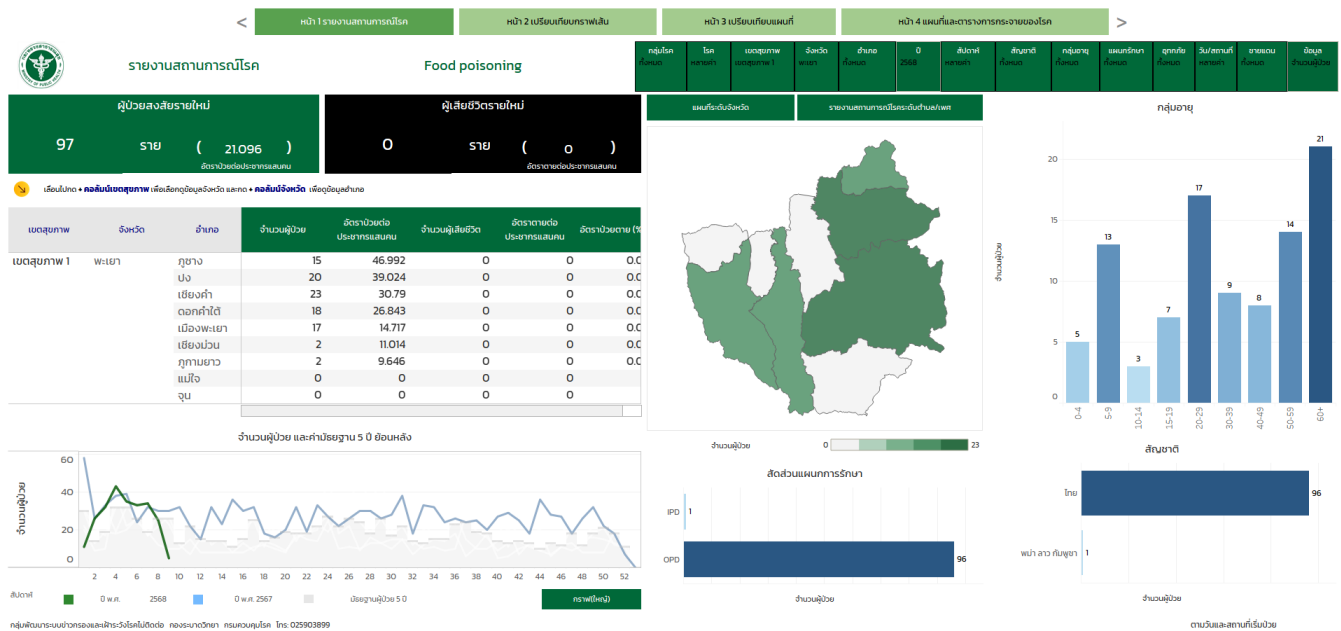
< หน้า 1 รายงานสถานการณ์โรค หน้า 2 เปรียบเทียบกราฟเส้น หน้า 3 เปรียบเทียบแผนที่ หน้า 4 แผนที่และตารางการกระจายของโรค >

รายงานสถานการณ์โรค

Food poisoning

| กลุ่มโรค | โรค | เขตสุขภาพ | จังหวัด | อำเภอ | ปี | สัปดาห์ | สัญชาติ | กลุ่มอายุ | แผนกรักษา | ผูกกลับ | วัน/สถานที่ | ชายแดน | ข้อมูล |
|---|---|---|---|---|---|---|---|---|---|---|---|---|---|
| ทั้งหมด | หลายค่า | เขตสุขภาพ 1 | พะเยา | ทั้งหมด | 2568 | หลายค่า | ทั้งหมด | ทั้งหมด | ทั้งหมด | ทั้งหมด | หลายค่า | ทั้งหมด | จำนวนผู้ป่วย |

ผู้ป่วยสงสัยรายใหม่
97 ราย ( 21.096 )
อัตราป่วยต่อประชากรแสนคน

ผู้เสียชีวิตรายใหม่
0 ราย ( 0 )
อัตราตายต่อประชากรแสนคน

แผนที่ระดับจังหวัด
รายงานสถานการณ์โรคระดับตำบล/เพศ

เลื่อนไปกด + คอลัมน์เขตสุขภาพ เพื่อเลือกดูข้อมูลจังหวัด และกด + คอลัมน์จังหวัด เพื่อดูข้อมูลอำเภอ

| เขตสุขภาพ | จังหวัด | อำเภอ | จำนวนผู้ป่วย | อัตราป่วยต่อประชากรแสนคน | จำนวนผู้เสียชีวิต | อัตราตายต่อประชากรแสนคน | อัตราป่วยตาย (% |
|---|---|---|---|---|---|---|---|
| เขตสุขภาพ 1 | พะเยา | ภูซาง | 15 | 46.992 | 0 | 0 | 0.0 |
| | | ปง | 20 | 39.024 | 0 | 0 | 0.0 |
| | | เชียงคำ | 23 | 30.79 | 0 | 0 | 0.0 |
| | | ดอกคำใต้ | 18 | 26.843 | 0 | 0 | 0.0 |
| | | เมืองพะเยา | 17 | 14.717 | 0 | 0 | 0.0 |
| | | เชียงม่วน | 2 | 11.014 | 0 | 0 | 0.0 |
| | | ภูกามยาว | 2 | 9.646 | 0 | 0 | 0.0 |
| | | แม่ใจ | 0 | 0 | 0 | 0 | 0.0 |
| | | จุน | 0 | 0 | 0 | 0 | 0.0 |

จำนวนผู้ป่วย 0 23

กลุ่มอายุ
จำนวนผู้ป่วย
0-4 5; 5-9 13; 10-14 3; 15-19 7; 20-29 17; 30-39 9; 40-49 8; 50-59 14; 60+ 21
0 5 10 15 20

จำนวนผู้ป่วย และค่ามัธยฐาน 5 ปี ย้อนหลัง
จำนวนผู้ป่วย
60 40 20 0
2 4 6 8 10 12 14 16 18 20 22 24 26 28 30 32 34 36 38 40 42 44 46 48 50 52
สัปดาห์ 0 พ.ศ. 2568 0 พ.ศ. 2567 มัธยฐานผู้ป่วย 5 ปี
กราฟ(ใหญ่)

สัดส่วนแผนกการรักษา
IPD 1
OPD 96
จำนวนผู้ป่วย

สัญชาติ
ไทย 96
พม่า ลาว กัมพูชา 1
จำนวนผู้ป่วย

กลุ่มพัฒนาระบบข่าวกรองและเฝ้าระวังโรคไม่ติดต่อ กองระบาดวิทยา กรมควบคุมโรค โทร: 025903899

ตามวันและสถานที่เริ่มป่วย